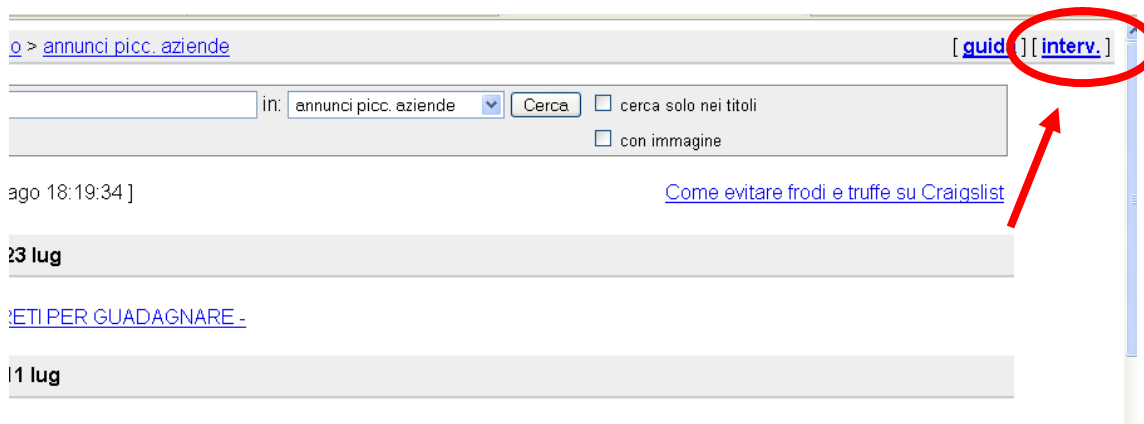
o > annunci picc. aziende

[ guide ] [ interv. ]

in: annunci picc. aziende Cerca

cerca solo nei titoli

con immagine

ago 18:19:34 ]

Come evitare frodi e truffe su Craigslist

23 lug

RETI PER GUADAGNARE -

11 lug